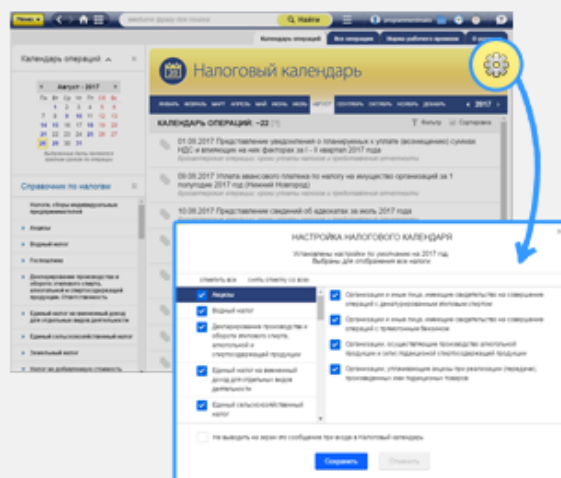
Найти

Календарь операций | Все операции | Нормы рабочего времени

Календарь операций
Август - 2017
Пн Вт Ср Чт Пт Сб Вс

Справочник по налогам
Налоги, сборы индивидуальных предпринимателей
Акцизы
Водный налог
Госпошлина
Декларирование производства и оборота этилового спирта, алкогольной и спиртосодержащей продукции. Ответственность
Единый налог на вмененный доход для отдельных видов деятельности
Единый сельскохозяйственный налог
Земельный налог
Налог на добавленную стоимость

Налоговый календарь

ЯНВАРЬ ФЕВРАЛЬ МАРТ АПРЕЛЬ МАЙ ИЮНЬ ИЮЛЬ АВГУСТ СЕНТЯБРЬ ОКТЯБРЬ НОЯБРЬ ДЕКАБРЬ 2017

КАЛЕНДАРЬ ОПЕРАЦИЙ - 22
Фильтр | Сортировка

01.08.2017 Представление уведомления о планируемых к уплате (возмещению) суммах НДС в влекущих на них факторах за I - II квартал 2017 года
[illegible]

01.08.2017 Уплата авансового платежа по налогу на имущество организаций за 1 полугодие 2017 года (Нижний Новгород)
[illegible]

10.08.2017 Представление сведений об адвокатах за июль 2017 года
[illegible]

НАСТРОЙКА НАЛОГОВОГО КАЛЕНДАРЯ
Установлены настройки по умолчанию на 2017 год.
Выбраны для отображения все налоги

ОТМЕТИТЬ ВСЕ   СНЯТЬ ОТМЕТКУ СО ВСЕХ

Акцизы
Водный налог
Декларирование производства и оборота этилового спирта, алкогольной и спиртосодержащей продукции
Единый налог на вмененный доход для отдельных видов деятельности
Единый сельскохозяйственный налог

Организации и иные лица, имеющие свидетельство на совершение операций с денатурированным этиловым спиртом
Организации и иные лица, имеющие свидетельство на совершение операций с прямогонным бензином
Организации, осуществляющие производство алкогольной продукции и (или) подакцизной спиртосодержащей продукции
Организации, и иные лица, имеющие акцизы при реализации (передаче), произведенных ими подакцизных товаров

Не выводить на экран это сообщение при входе в Налоговый календарь

Сохранить   Отменить